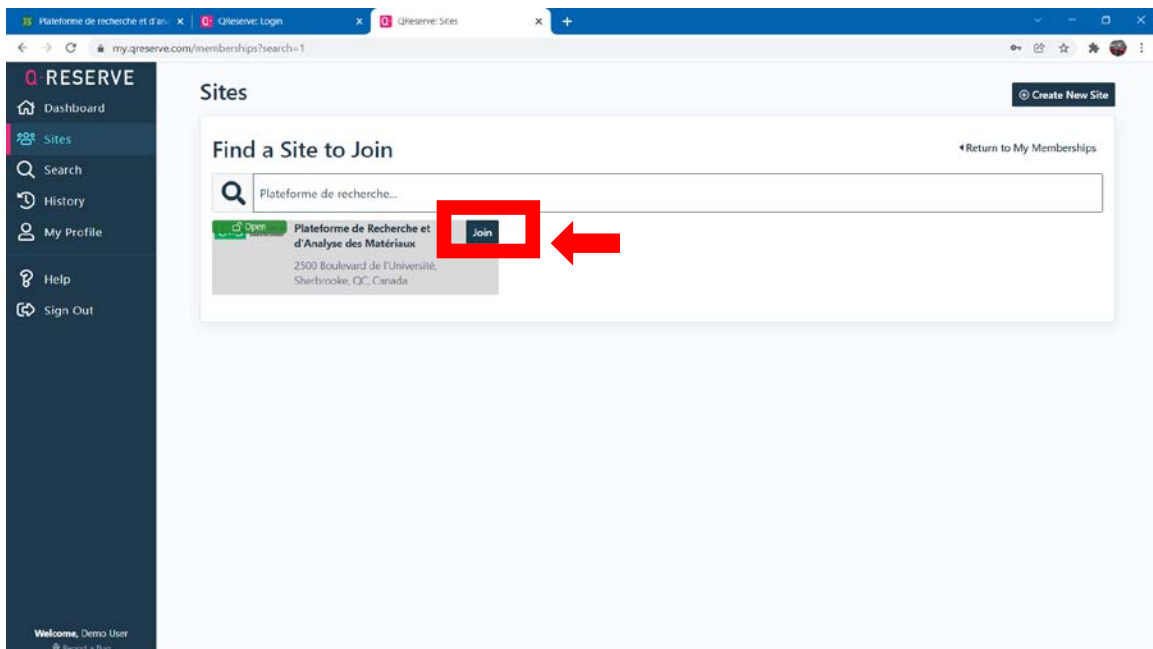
Plateforme de recherche et d'an × QReserve: Login × QReserve: Sites × +

my.qreserve.com/memberships?search=1

Q RESERVE
Dashboard
Sites
Search
History
My Profile
Help
Sign Out

Welcome, Demo User
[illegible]

Sites

Create New Site

Find a Site to Join

◂Return to My Memberships

Plateforme de recherche...

Open

Plateforme de Recherche et d'Analyse des Matériaux

2500 Boulevard de l'Université, Sherbrooke, QC, Canada

Join